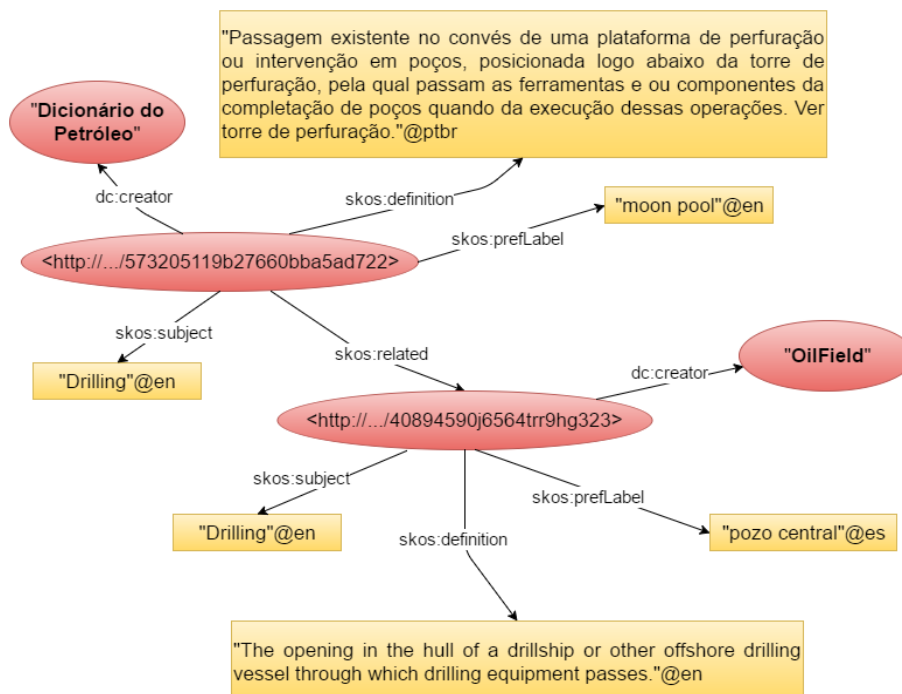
"Passagem existente no convés de uma plataforma de perfuração ou intervenção em poços, posicionada logo abaixo da torre de perfuração, pela qual passam as ferramentas e ou componentes da completação de poços quando da execução dessas operações. Ver torre de perfuração."@ptbr

"Dicionário do Petróleo"

dc:creator

skos:definition

"moon pool"@en

skos:prefLabel

<http://.../573205119b27660bba5ad722>

skos:subject

skos:related

"Drilling"@en

dc:creator

"OilField"

<http://.../40894590j6564trr9hg323>

skos:subject

skos:prefLabel

"Drilling"@en

skos:definition

"pozo central"@es

"The opening in the hull of a drillship or other offshore drilling vessel through which drilling equipment passes."@en